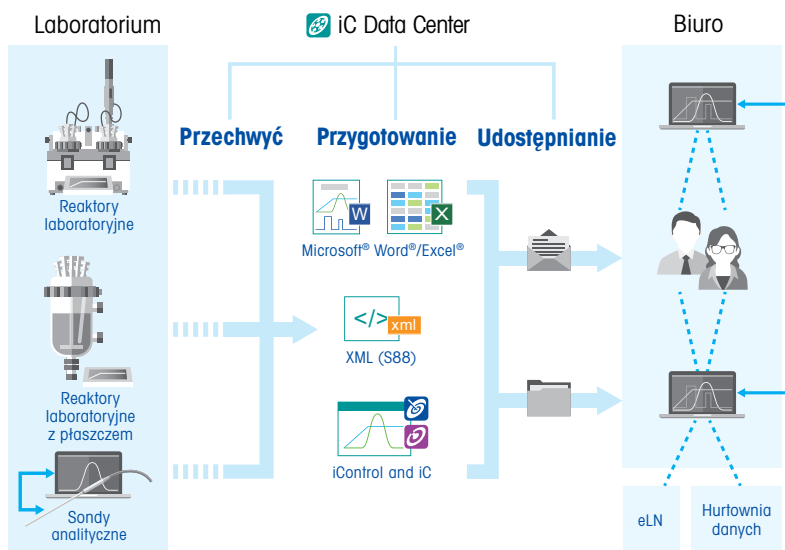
Laboratorium

iC Data Center

Biuro

Przechwyć

Przygotowanie

Udostępnianie

Reaktory laboratoryjne

Microsoft® Word®/Excel®

</>

xml

XML (S88)

Reaktory laboratoryjne z płaszczem

iControl and iC

Sondy analityczne

eLN

Hurtownia danych